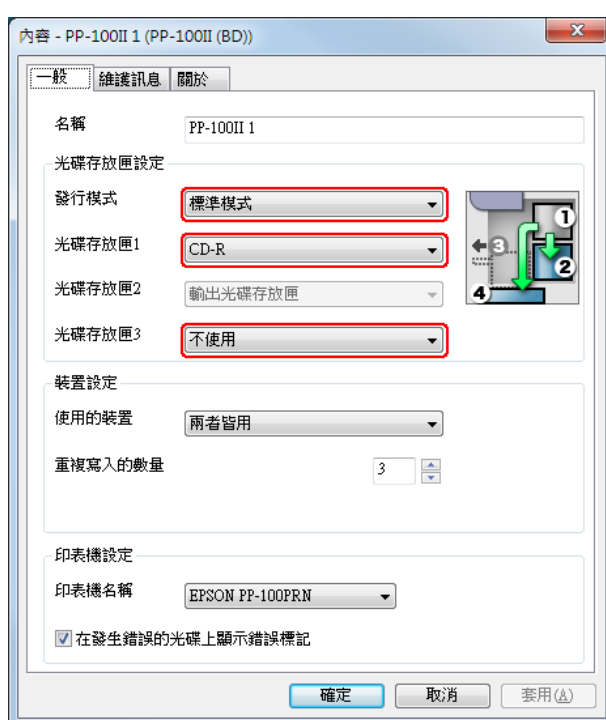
內容 - PP-100II 1 (PP-100II (BD))

一般 維護訊息 關於

名稱 PP-100II 1

光碟存放匣設定

發行模式 標準模式

光碟存放匣1 CD-R

光碟存放匣2 輸出光碟存放匣

光碟存放匣3 不使用

1 2 3 4

裝置設定

使用的裝置 兩者皆用

重複寫入的數量 3

印表機設定

印表機名稱 EPSON PP-100PRN

在發生錯誤的光碟上顯示錯誤標記

確定 取消 套用(A)